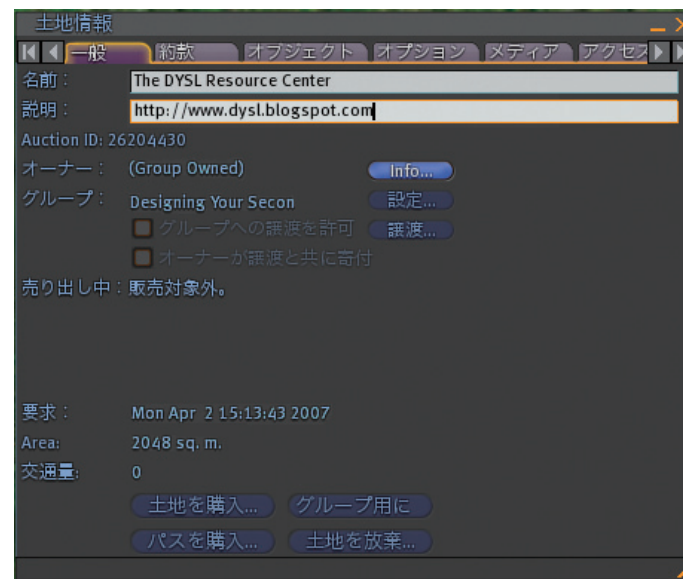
土地情報

一般 約款 オブジェクト オプション メディア アクセス

名前： The DYSL Resource Center

説明： http://www.dysl.blogspot.com

Auction ID: 26204430

オーナー： (Group Owned) Info...

グループ： Designing Your Secon 設定...

グループへの譲渡を許可 譲渡...

オーナーが譲渡と共に寄付

売り出し中：販売対象外。

要求： Mon Apr 2 15:13:43 2007

Area: 2048 sq. m.

交通量: 0

土地を購入... グループ用に

パスを購入... 土地を放棄...